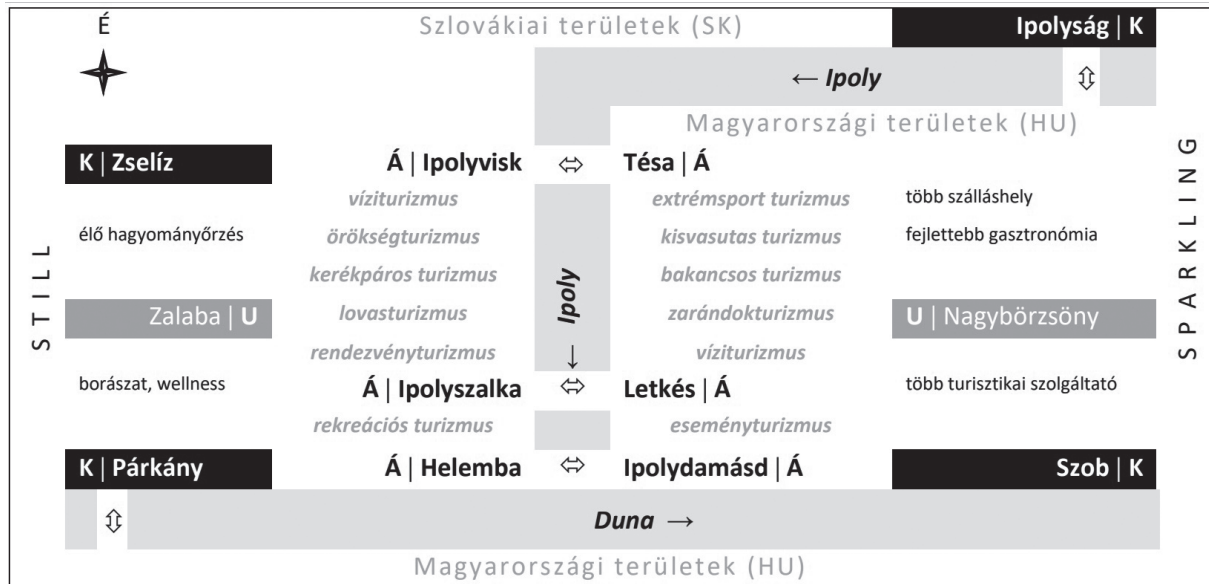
É

Szlovákiai területek (SK)

Ipolyság | K

← Ipoly

⇳

Magyarországi területek (HU)

K | Zselíz

Á | Ipolyvisk

⇔

Tésa | Á

víziturizmus

extrémsport turizmus

több szálláshely

élő hagyományőrzés

örökségturizmus

kisvasutas turizmus

fejlettebb gasztronómia

kerékpáros turizmus

bakancsos turizmus

STILL

Zalaba | U

lovasturizmus

Ipoly

zarándokturizmus

U | Nagybörzsöny

SPARKLING

rendezvényturizmus

↓

víziturizmus

borászat, wellness

Á | Ipolyszalka

⇔

Letkés | Á

több turisztikai szolgáltató

rekreációs turizmus

eseményturizmus

K | Párkány

Á | Helemba

⇔

Ipolydamásd | Á

Szob | K

⇳

Duna →

Magyarországi területek (HU)